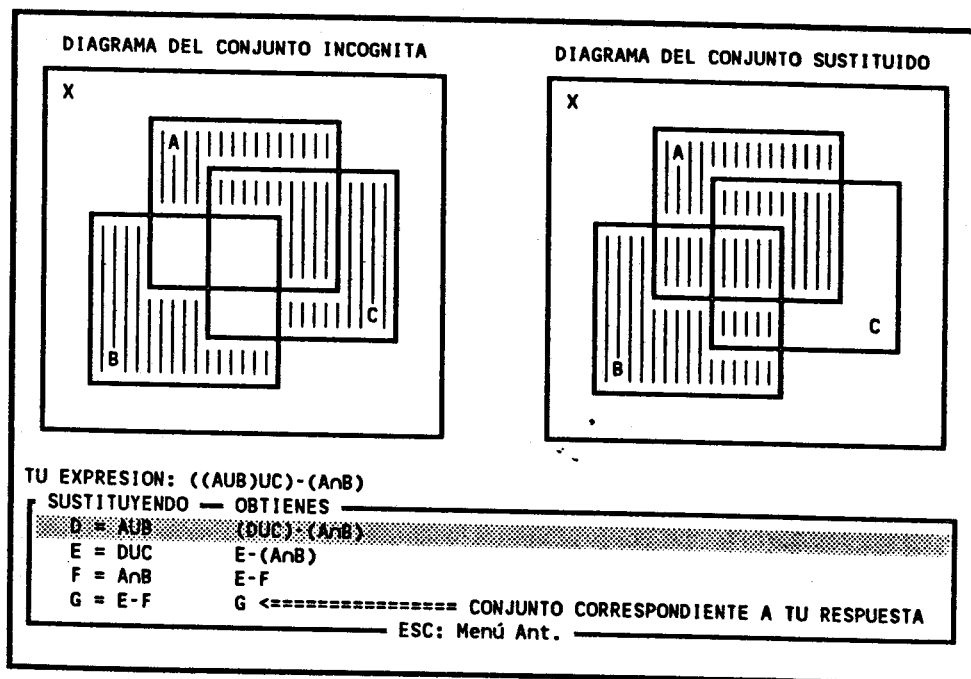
DIAGRAMA DEL CONJUNTO INCOGNITA

X

A

C

B

DIAGRAMA DEL CONJUNTO SUSTITUIDO

X

A

C

B

TU EXPRESION: ((AUB)UC)-(AnB)

| SUSTITUYENDO | OBTIENES |
|---|---|
| D = AUB | (DUC)-(AnB) |
| E = DUC | E-(AnB) |
| F = AnB | E-F |
| G = E-F | G <================ CONJUNTO CORRESPONDIENTE A TU RESPUESTA |

ESC: Menú Ant.